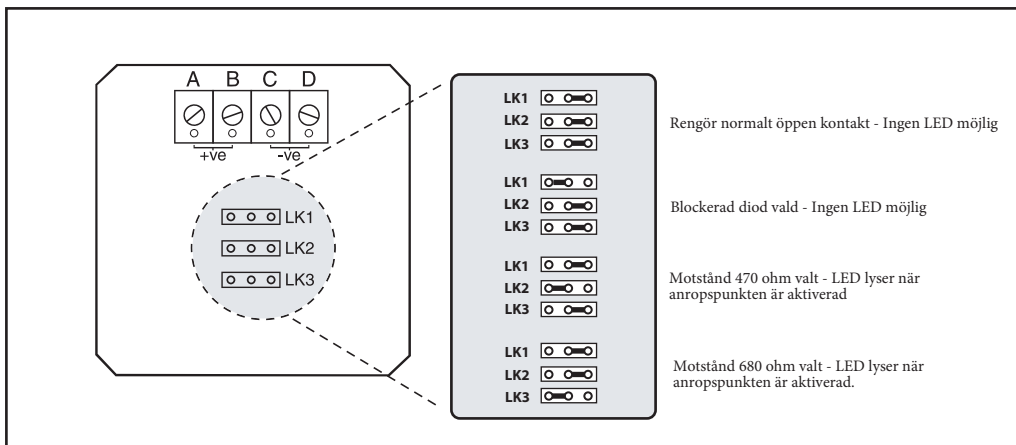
A B C D

+ve -ve

LK1
LK2
LK3

LK1
LK2
LK3

Rengör normalt öppen kontakt - Ingen LED möjlig

LK1
LK2
LK3

Blockerad diod vald - Ingen LED möjlig

LK1
LK2
LK3

Motstånd 470 ohm valt - LED lyser när anropspunkten är aktiverad

LK1
LK2
LK3

Motstånd 680 ohm valt - LED lyser när anropspunkten är aktiverad.